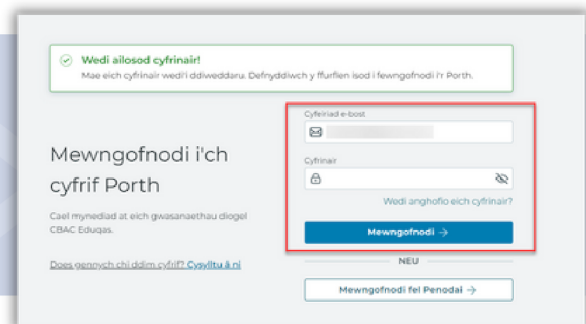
Wedi ailosod cyfrinair!
Mae eich cyfrinair wedi'i ddiweddaru. Defnyddiwch y ffurflen isod i fewngofnodi i'r Porth.

Mewngofnodi i'ch cyfrif Porth

Cael mynediad at eich gwasanaethau diogel CBAC Eduqas.

Does gennych chi ddim cyfrif? Cysylltu â ni

Cyfeiriad e-bost

Cyfrinair

Wedi anghofio eich cyfrinair?

Mewngofnodi →

NEU

Mewngofnodi fel Penodai →